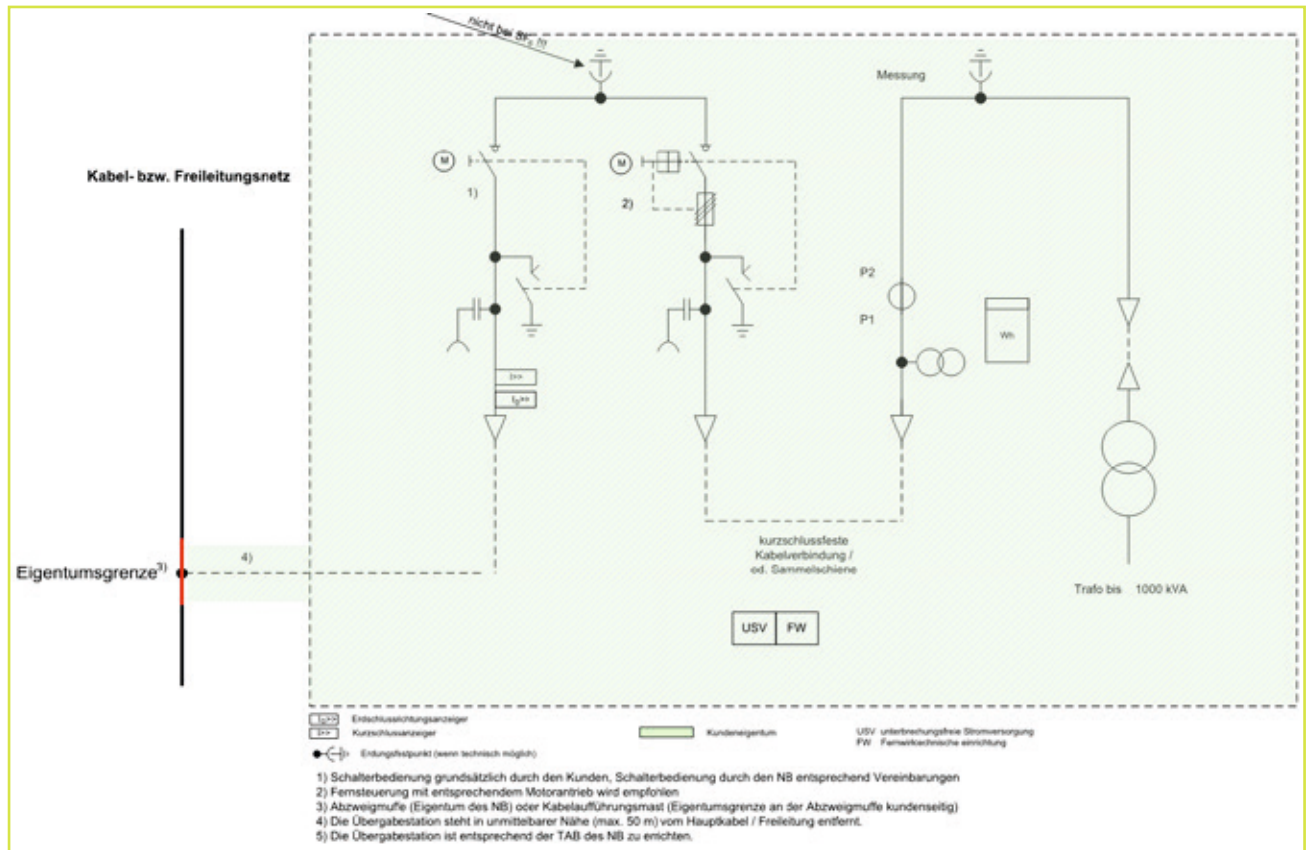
nicht bei $sr_c$ !!!

Messung

Kabel- bzw. Freileitungsnetz

M

1)

M

2)

P2

P1

Wh

I>>

$I_E$>>

4)

Eigentumsgrenze$^{3)}$

kurzschlussfeste Kabelverbindung / od. Sammelschiene

Trafo bis 1000 kVA

USV FW

$I_E$>> Erdschlussrichtungsanzeiger
I>> Kurzschlussanzeiger
Erdungsfestpunkt (wenn technisch möglich)

Kundeneigentum

USV unterbrechungsfreie Stromversorgung
FW Fernwirktechnische einrichtung

1) Schalterbedienung grundsätzlich durch den Kunden, Schalterbedienung durch den NB entsprechend Vereinbarungen
2) Fernsteuerung mit entsprechendem Motorantrieb wird empfohlen
3) Abzweigmuffe (Eigentum des NB) oder Kabelaufführungsmast (Eigentumsgrenze an der Abzweigmuffe kundenseitig)
4) Die Übergabestation steht in unmittelbarer Nähe (max. 50 m) vom Hauptkabel / Freileitung entfernt.
5) Die Übergabestation ist entsprechend der TAB des NB zu errichten.